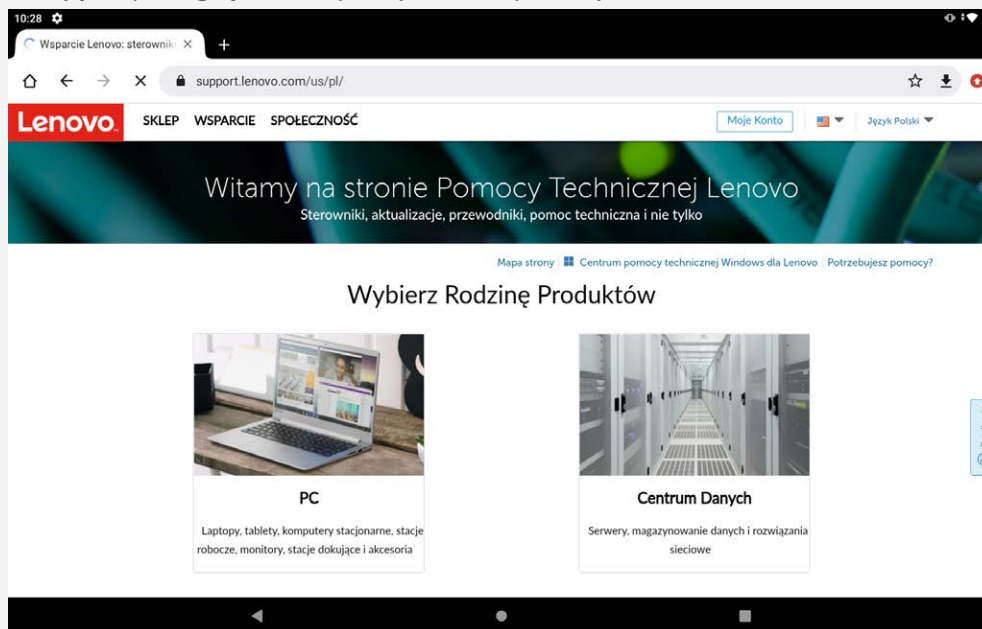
10:28

Wsparcie Lenovo: sterowniki ×

support.lenovo.com/us/pl/

Lenovo

SKLEP WSPARCIE SPOŁECZNOŚĆ

Moje Konto

Język Polski

Witamy na stronie Pomocy Technicznej Lenovo

Sterowniki, aktualizacje, przewodniki, pomoc techniczna i nie tylko

Mapa strony | Centrum pomocy technicznej Windows dla Lenovo | Potrzebujesz pomocy?

Wybierz Rodzinę Produktów

PC

Laptopy, tablety, komputery stacjonarne, stacje robocze, monitory, stacje dokujące i akcesoria

Centrum Danych

Serwery, magazynowanie danych i rozwiązania sieciowe